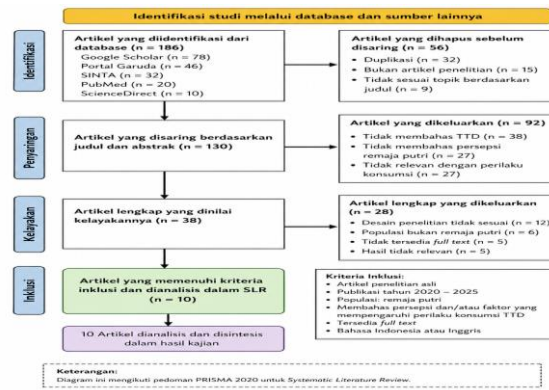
Identifikasi studi melalui database dan sumber lainnya

Identifikasi

Artikel yang diidentifikasi dari database (n = 186)
Google Scholar (n = 78)
Portal Garuda (n = 46)
SINTA (n = 32)
PubMed (n = 20)
ScienceDirect (n = 10)

Artikel yang dihapus sebelum disaring (n = 56)
• Duplikasi (n = 32)
• Bukan artikel penelitian (n = 15)
• Tidak sesuai topik berdasarkan judul (n = 9)

Penyaringan

Artikel yang disaring berdasarkan judul dan abstrak (n = 130)

Artikel yang dikeluarkan (n = 92)
• Tidak membahas TTD (n = 38)
• Tidak membahas persepsi remaja putri (n = 27)
• Tidak relevan dengan perilaku konsumsi (n = 27)

Kelayakan

Artikel lengkap yang dinilai kelayakannya (n = 38)

Artikel lengkap yang dikeluarkan (n = 28)
• Desain penelitian tidak sesuai (n = 12)
• Populasi bukan remaja putri (n = 6)
• Tidak tersedia full text (n = 5)
• Hasil tidak relevan (n = 5)

Inklusi

Artikel yang memenuhi kriteria inklusi dan dianalisis dalam SLR (n = 10)

Kriteria Inklusi:
• Artikel penelitian asli
• Publikasi tahun 2020 – 2025
• Populasi: remaja putri
• Membahas persepsi dan/atau faktor yang mempengaruhi perilaku konsumsi TTD
• Tersedia full text
• Bahasa Indonesia atau Inggris

10 Artikel dianalisis dan disintesis dalam hasil kajian

Keterangan:
Diagram ini mengikuti pedoman PRISMA 2020 untuk Systematic Literature Review.